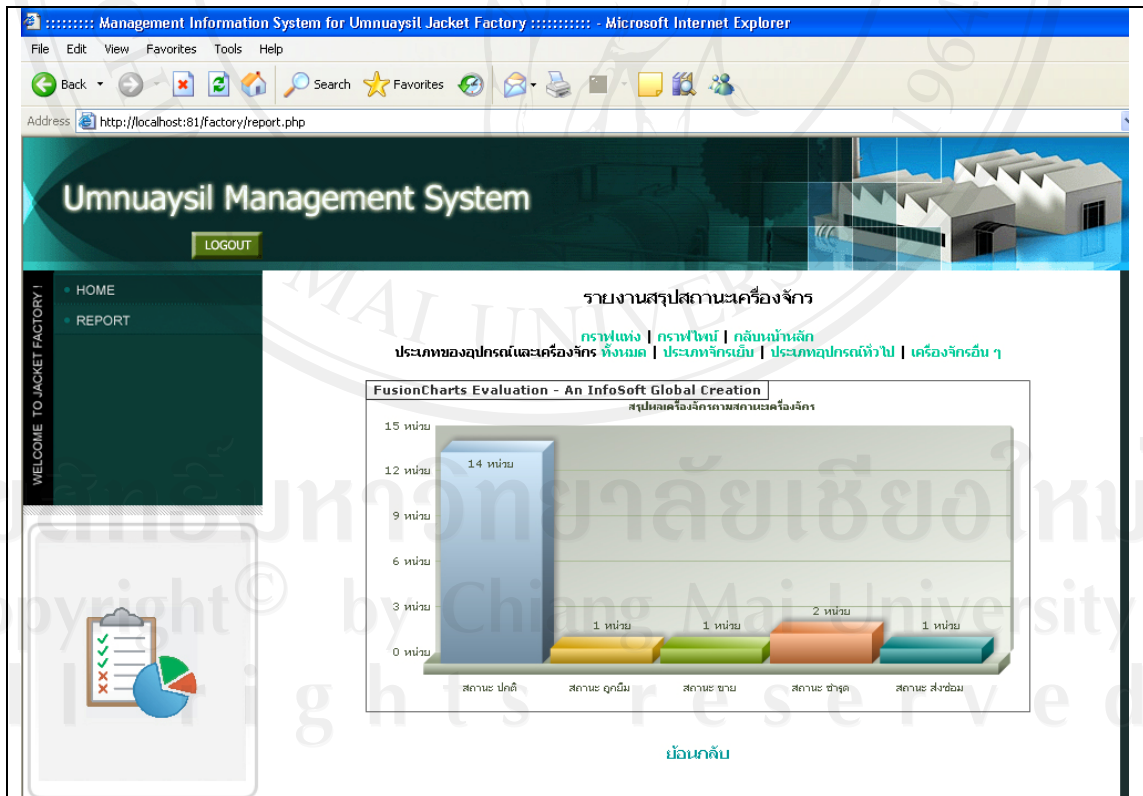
:::::::: Management Information System for Umnuaysil Jacket Factory :::::::::: - Microsoft Internet Explorer

File Edit View Favorites Tools Help

Back Search Favorites

Address http://localhost:81/factory/report.php

Umnuaysil Management System

LOGOUT

WELCOME TO JACKET FACTORY !

HOME
REPORT

รายงานสรุปสถานะเครื่องจักร

กราฟแท่ง | กราฟไพน์ | กลับหน้าหลัก
ประเภทของอุปกรณ์และเครื่องจักร ทั้งหมด | ประเภทจักรเย็บ | ประเภทอุปกรณ์ทั่วไป | เครื่องจักรอื่น ๆ

FusionCharts Evaluation - An InfoSoft Global Creation
สรุปผลเครื่องจักรตามสถานะเครื่องจักร

15 หน่วย
12 หน่วย
9 หน่วย
6 หน่วย
3 หน่วย
0 หน่วย

14 หน่วย
1 หน่วย
1 หน่วย
2 หน่วย
1 หน่วย

สถานะ ปกติ
สถานะ ถูกยืม
สถานะ ขาย
สถานะ ชำรุด
สถานะ ส่งซ่อม

ย้อนกลับ

Copyright© by Chiang Mai University
All rights reserved